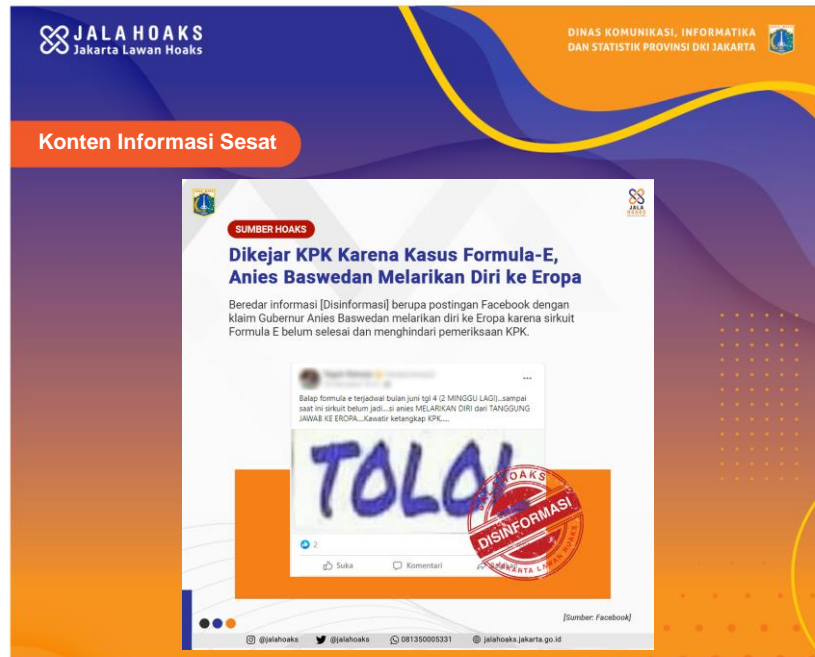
JALA HOAKS
Jakarta Lawan Hoaks

DINAS KOMUNIKASI, INFORMATIKA DAN STATISTIK PROVINSI DKI JAKARTA

Konten Informasi Sesat

JALA HOAKS

SUMBER HOAKS

Dikejar KPK Karena Kasus Formula-E, Anies Baswedan Melarikan Diri ke Eropa

Beredar informasi [Disinformasi] berupa postingan Facebook dengan klaim Gubernur Anies Baswedan melarikan diri ke Eropa karena sirkuit Formula E belum selesai dan menghindari pemeriksaan KPK.

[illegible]

Balap formula e terjadwal bulan juni tgl 4 (2 MINGGU LAGI)...sampai saat ini sirkuit belum jadi...si anies MELARIKAN DIRI dari TANGGUNG JAWAB KE EROPA....Kawatir ketangkap KPK....

TOLOL

JALA HOAKS
DISINFORMASI
JAKARTA LAWAN HOAKS

2

Suka Komentar

[Sumber: Facebook]

@jalahoaks @jalahoaks 081350005331 jalahoaks.jakarta.go.id